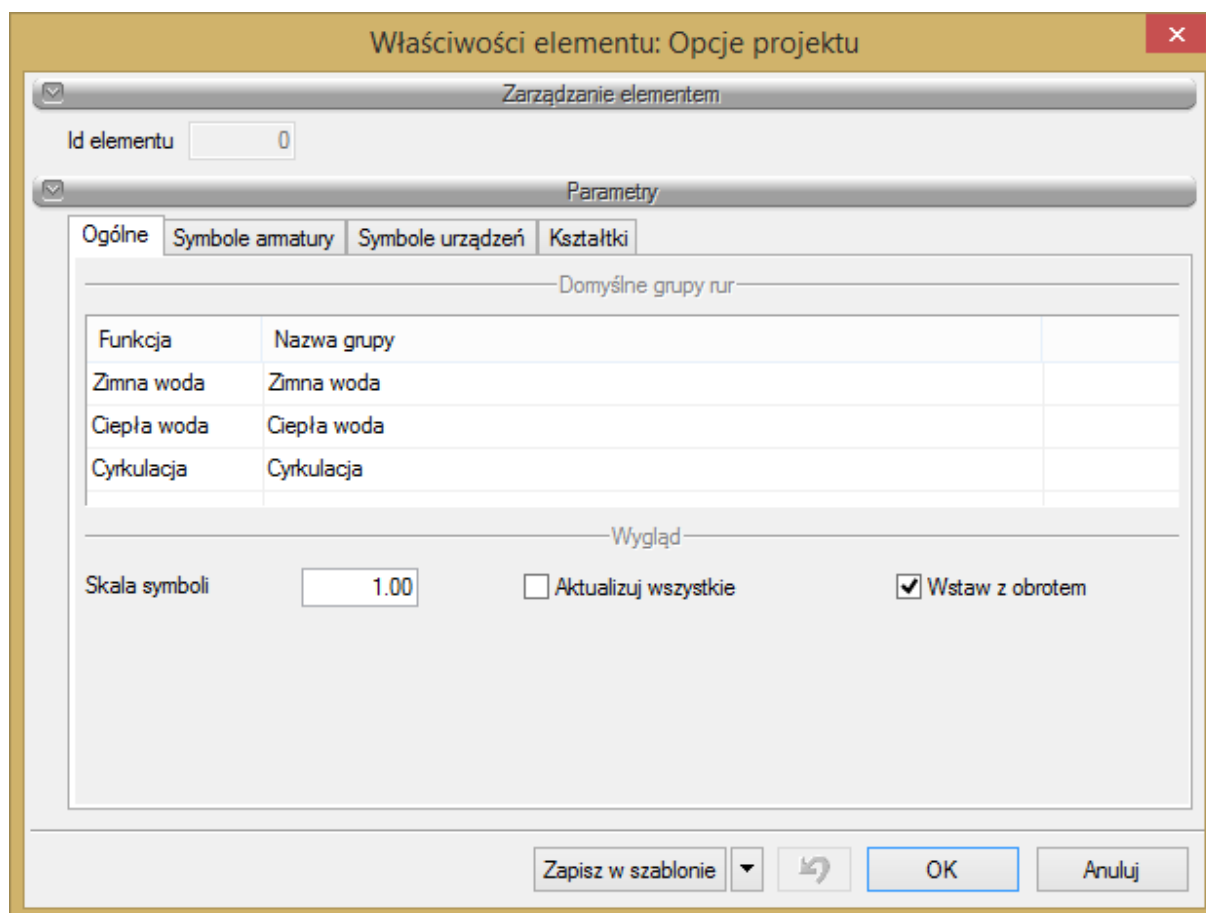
Właściwości elementu: Opcje projektu

Zarządzanie elementem

Id elementu 0

Parametry

Ogólne | Symbole armatury | Symbole urządzeń | Kształtki

Domyślne grupy rur

| Funkcja | Nazwa grupy |
|---|---|
| Zimna woda | Zimna woda |
| Ciepła woda | Ciepła woda |
| Cyrkulacja | Cyrkulacja |

Wygląd

Skala symboli 1.00

Aktualizuj wszystkie

Wstaw z obrotem

Zapisz w szablonie

OK

Anuluj